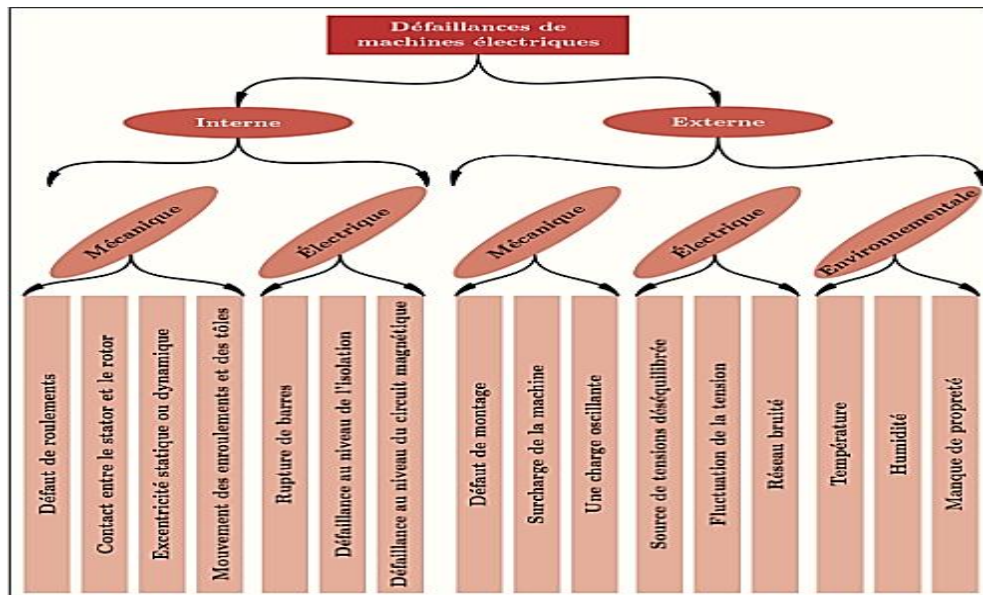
Défaillances de machines électriques

Interne

Externe

Mécanique

Électrique

Mécanique

Électrique

Environnementale

Défaut de roulements

Contact entre le stator et le rotor

Excentricité statique ou dynamique

Mouvement des enroulements et des tôles

Rupture de barres

Défaillance au niveau de l'isolation

Défaillance au niveau du circuit magnétique

Défaut de montage

Surcharge de la machine

Une charge oscillante

Source de tensions déséquilibrée

Fluctuation de la tension

Réseau bruité

Température

Humidité

Manque de propreté